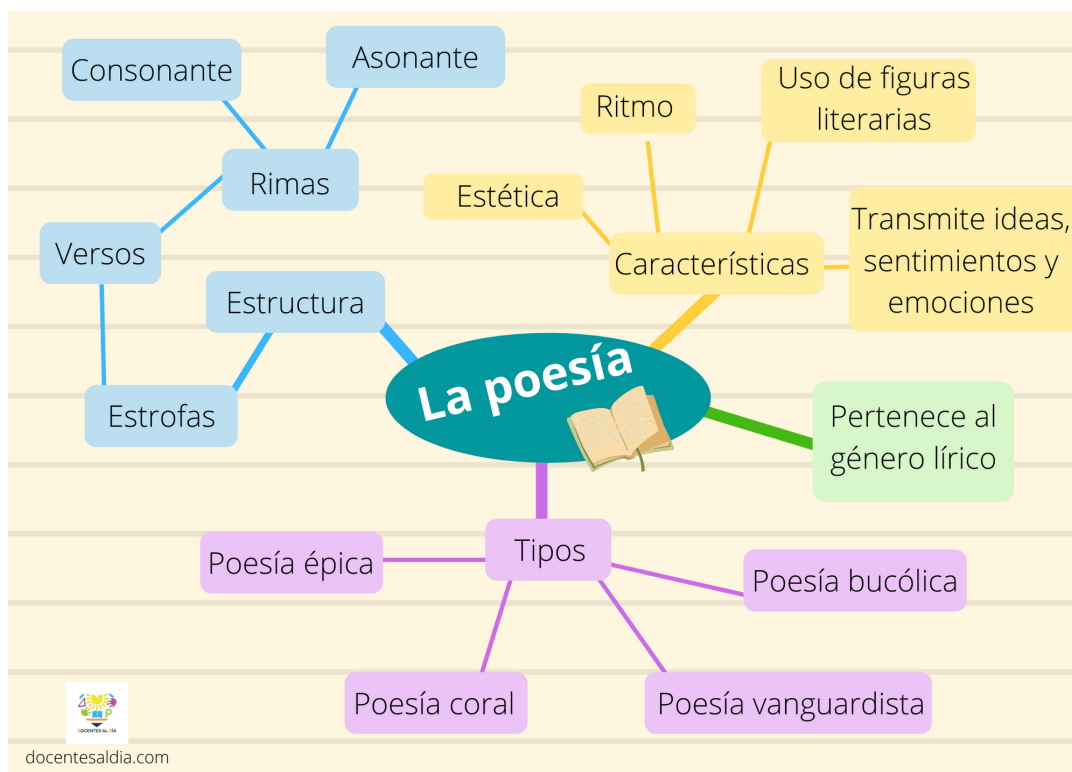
La poesía

Estructura

Rimas

Consonante

Asonante

Versos

Estrofas

Características

Estética

Ritmo

Uso de figuras literarias

Transmite ideas, sentimientos y emociones

Pertenece al género lírico

Tipos

Poesía épica

Poesía bucólica

Poesía coral

Poesía vanguardista

DOCENTES AL DÍA

docentesaldia.com